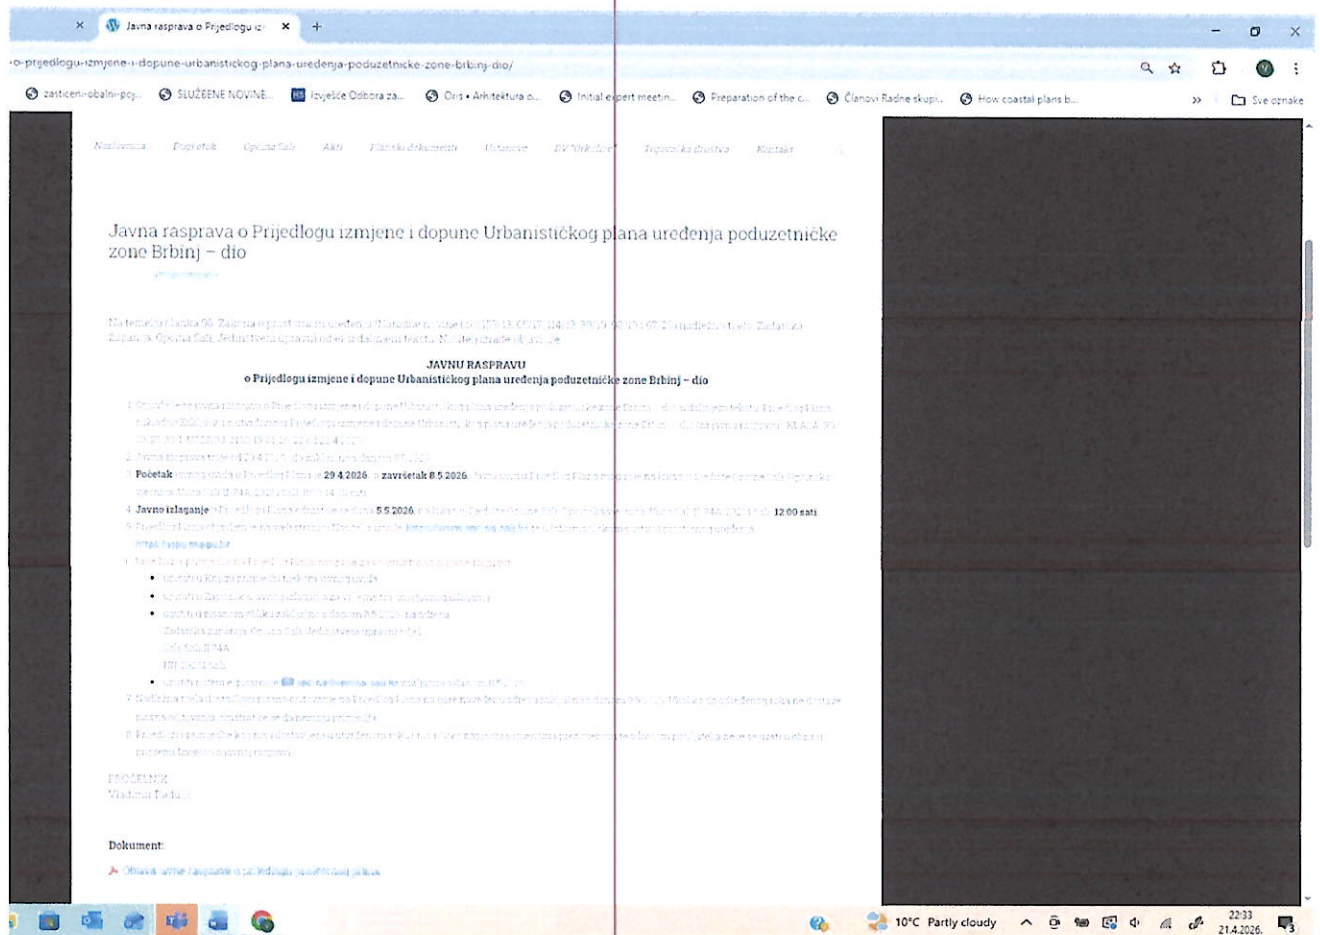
Javna rasprava o Prijedlogu iz ×

-o-prijedlogu-izmjene-i-dopune-urbanistickog-plana-uredenja-poduzetnicke-zone-brbinj-dio/

zasticeni-obalni-poj... SLUŽBENE NOVINE... Izvješće Odbora za... Oris • Arhitektura o... Initial expert meetin... Preparation of the c... Članovi Radne skupi... How coastal plans b... Sve oznake

Naslovnica Pogi otok Općina Sali Akti Planski dokumenti Udruge DV "Srdelica" Turistička društva Kontakt

Javna rasprava o Prijedlogu izmjene i dopune Urbanističkog plana uređenja poduzetničke zone Brbinj – dio

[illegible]

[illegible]

JAVNU RASPRAVU
o Prijedlogu izmjene i dopune Urbanističkog plana uređenja poduzetničke zone Brbinj – dio

1. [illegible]

2. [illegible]

3. Početak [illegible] 29.4.2026. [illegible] završetak 8.5.2026. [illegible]

4. Javno izlaganje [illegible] 5.5.2026. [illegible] 12:00 sati

5. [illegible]

6. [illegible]

7. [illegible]

8. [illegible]

PROČELNIK
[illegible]

Dokument:

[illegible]

10°C Partly cloudy 22:33 21.4.2026.